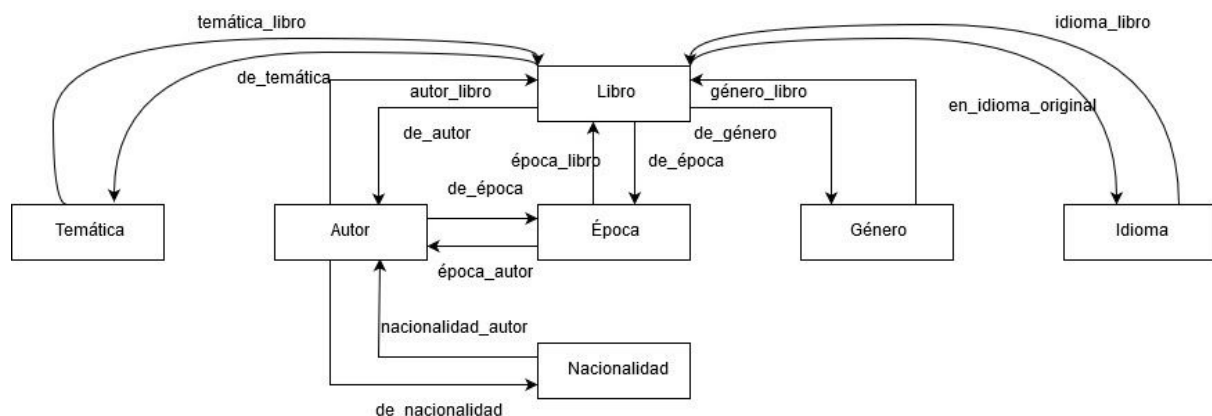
temática_libro

idioma_libro

de_temática

autor_libro

Libro

género_libro

en_idioma_original

de_autor

de_género

época_libro

de_época

de_época

Temática

Autor

Época

Género

Idioma

época_autor

nacionalidad_autor

Nacionalidad

de_nacionalidad